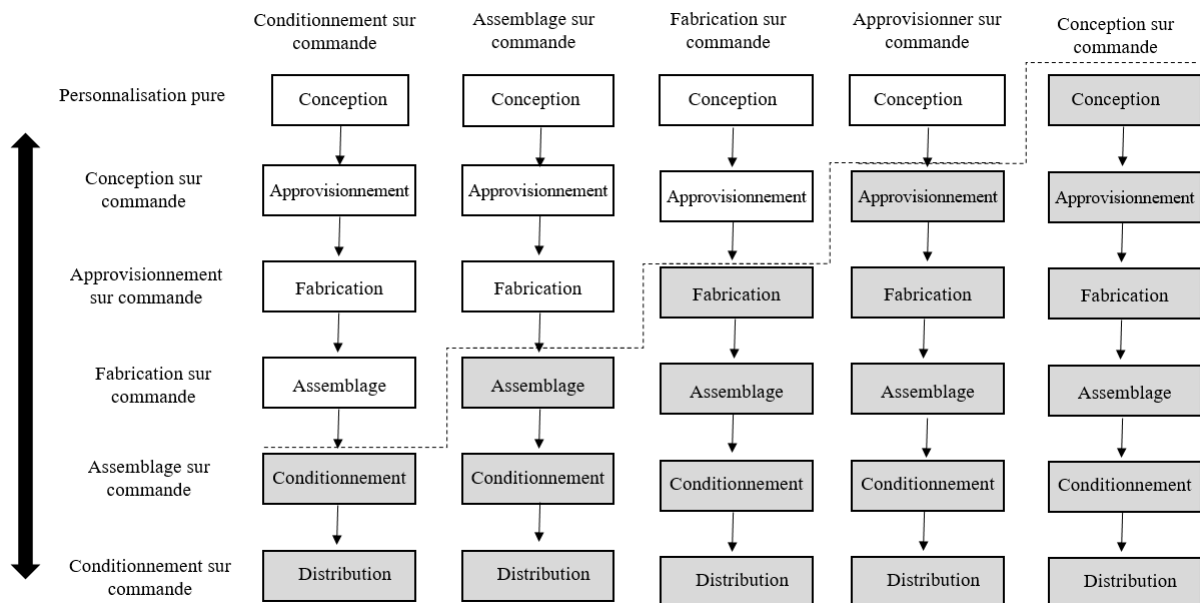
| | Conditionnement sur commande | Assemblage sur commande | Fabrication sur commande | Approvisionner sur commande | Conception sur commande |
|---|---|---|---|---|---|
| Personnalisation pure | Conception | Conception | Conception | Conception | Conception |
| Conception sur commande | Approvisionnement | Approvisionnement | Approvisionnement | Approvisionnement | Approvisionnement |
| Approvisionnement sur commande | Fabrication | Fabrication | Fabrication | Fabrication | Fabrication |
| Fabrication sur commande | Assemblage | Assemblage | Assemblage | Assemblage | Assemblage |
| Assemblage sur commande | Conditionnement | Conditionnement | Conditionnement | Conditionnement | Conditionnement |
| Conditionnement sur commande | Distribution | Distribution | Distribution | Distribution | Distribution |